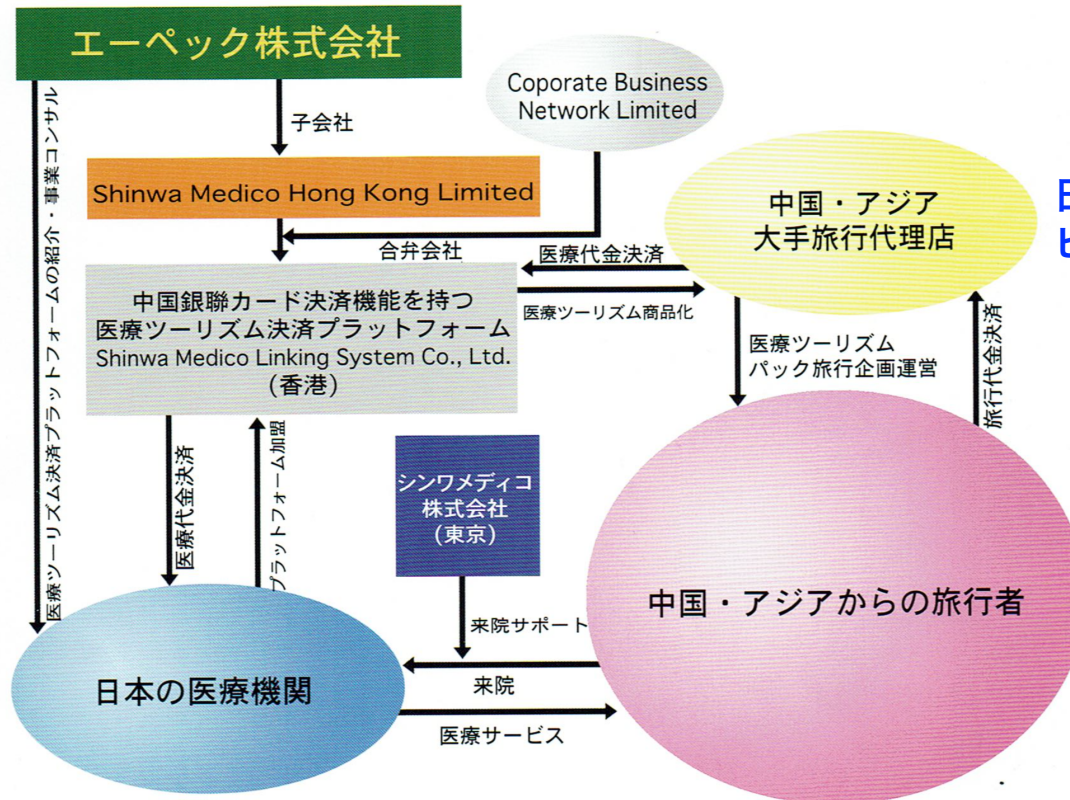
エーペック株式会社

子会社

Coporate Business Network Limited

Shinwa Medico Hong Kong Limited

合弁会社

中国・アジア大手旅行代理店

医療代金決済

医療ツーリズム商品化

中国銀聯カード決済機能を持つ医療ツーリズム決済プラットフォーム Shinwa Medico Linking System Co., Ltd. (香港)

医療ツーリズム決済プラットフォームの紹介・事業コンサル

医療ツーリズムパック旅行企画運営

旅行代金決済

医療代金決済

プラットフォーム加盟

シンワメディコ株式会社(東京)

中国・アジアからの旅行者

来院サポート

日本の医療機関

来院

医療サービス

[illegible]